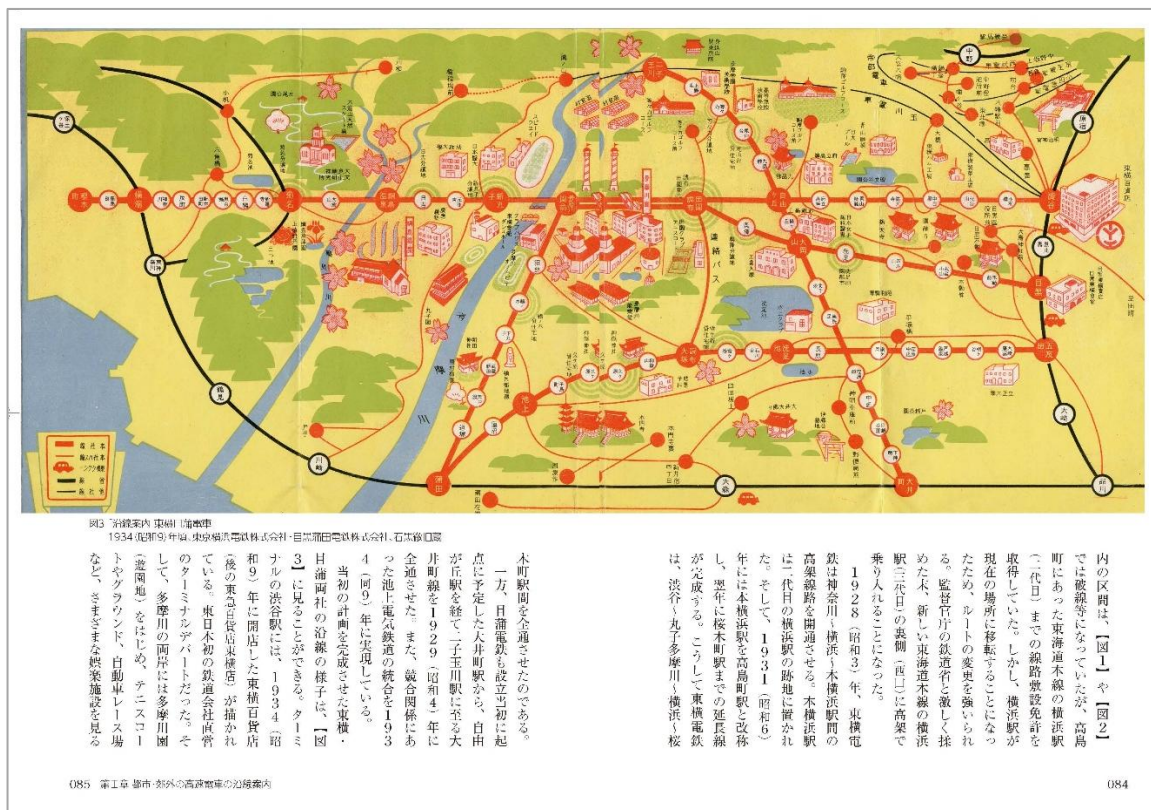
図3「沿線案内 東横・目蒲電車」
1934(昭和9)年頃、東京横浜電鉄株式会社・目黒蒲田電鉄株式会社、石黒敬章蔵

内の区間は、【図1】や【図2】では破線等になっていたが、高島町にあった東海道本線の横浜駅(二代目)までの線路敷設免許を取得していた。しかし、横浜駅が現在の場所に移転することになったため、ルートの変更を強いられる。監督官庁の鉄道省と激しく揉めた末、新しい東海道本線の横浜駅(三代目)の裏側(西口)に高架で乗り入れることになった。

1928(昭和3)年、東横電鉄は神奈川〜横浜〜本横浜駅間の高架線路を開通させる。本横浜駅は二代目の横浜駅の跡地に置かれた。そして、1931(昭和6)年には本横浜駅を高島町駅と改称し、翌年に桜木町駅までの延長線が完成する。こうして東横電鉄は、渋谷〜丸子多摩川〜横浜〜桜木町駅間を全通させたのである。

一方、目蒲電鉄も設立当初に起点に予定した大井町駅から、自由が丘駅を経て二子玉川駅に至る大井町線を1929(昭和4)年に全通させた。また、競合関係にあった池上電気鉄道の統合を1934(同9)年に実現している。

当初の計画を完成させた東横・目蒲両社の沿線の様子は、【図3】に見ることができる。ターミナルの渋谷駅には、1934(昭和9)年に開店した東横百貨店(後の東急百貨店東横店)が描かれている。東日本初の鉄道会社直営のターミナルデパートだった。そして、多摩川の両岸には多摩川園(遊園地)をはじめ、テニスコートやグラウンド、自動車レース場など、さまざまな娯楽施設を見る

085 第1章 都市・郊外の高速電車の沿線案内

084